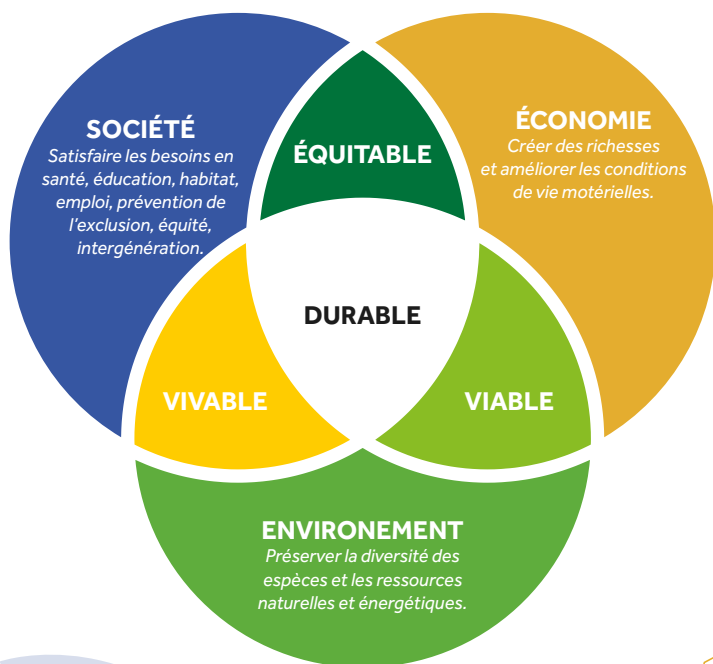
SOCIÉTÉ
Satisfaire les besoins en santé, éducation, habitat, emploi, prévention de l'exclusion, équité, intergénération.

ÉQUITABLE

ÉCONOMIE
Créer des richesses et améliorer les conditions de vie motérielles.

DURABLE

VIVABLE

VIABLE

ENVIRONEMENT
Préserver la diversité des espèces et les ressources naturelles et énergétiques.